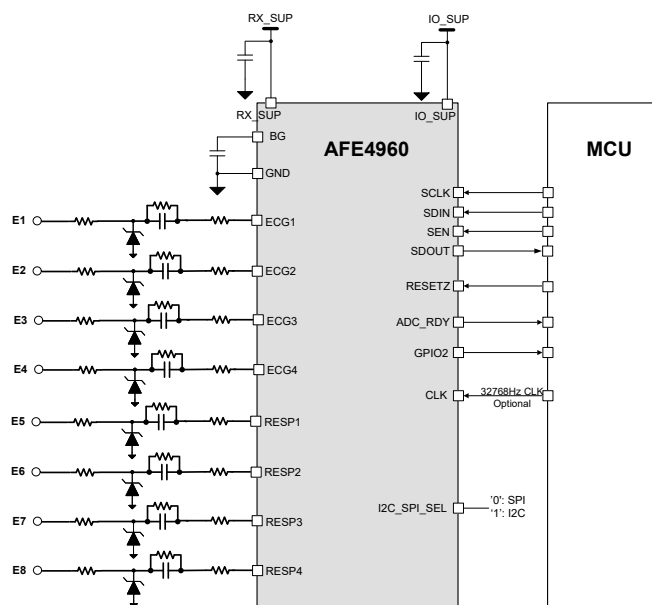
RX_SUP
IO_SUP
RX_SUP
IO_SUP
BG
AFE4960
MCU
GND
SCLK
SDIN
SEN
SDOUT
E1
ECG1
E2
ECG2
RESETZ
E3
ECG3
ADC_RDY
E4
ECG4
GPIO2
CLK
32768Hz CLK
Optional
E5
RESP1
E6
RESP2
I2C_SPI_SEL
'0': SPI
'1': I2C
E7
RESP3
E8
RESP4